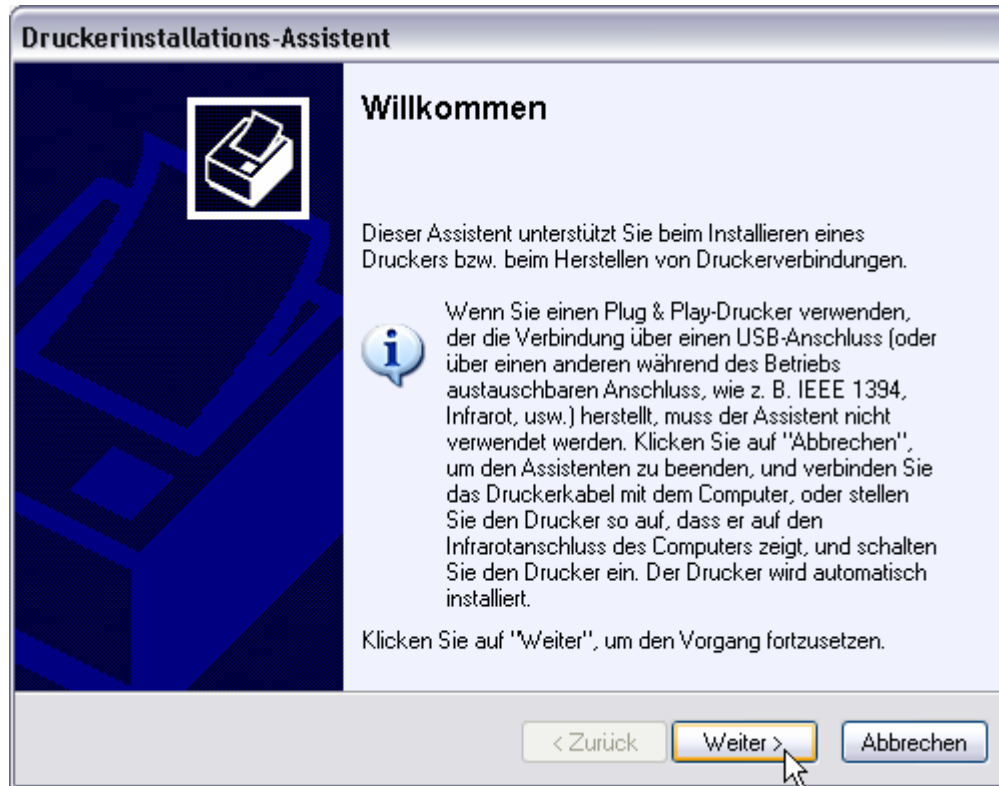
Druckerinstallations-Assistent

Willkommen

Dieser Assistent unterstützt Sie beim Installieren eines Druckers bzw. beim Herstellen von Druckerverbindungen.

Wenn Sie einen Plug & Play-Drucker verwenden, der die Verbindung über einen USB-Anschluss (oder über einen anderen während des Betriebs austauschbaren Anschluss, wie z. B. IEEE 1394, Infrarot, usw.) herstellt, muss der Assistent nicht verwendet werden. Klicken Sie auf "Abbrechen", um den Assistenten zu beenden, und verbinden Sie das Druckerkabel mit dem Computer, oder stellen Sie den Drucker so auf, dass er auf den Infrarotanschluss des Computers zeigt, und schalten Sie den Drucker ein. Der Drucker wird automatisch installiert.

Klicken Sie auf "Weiter", um den Vorgang fortzusetzen.

< Zurück | Weiter > | Abbrechen